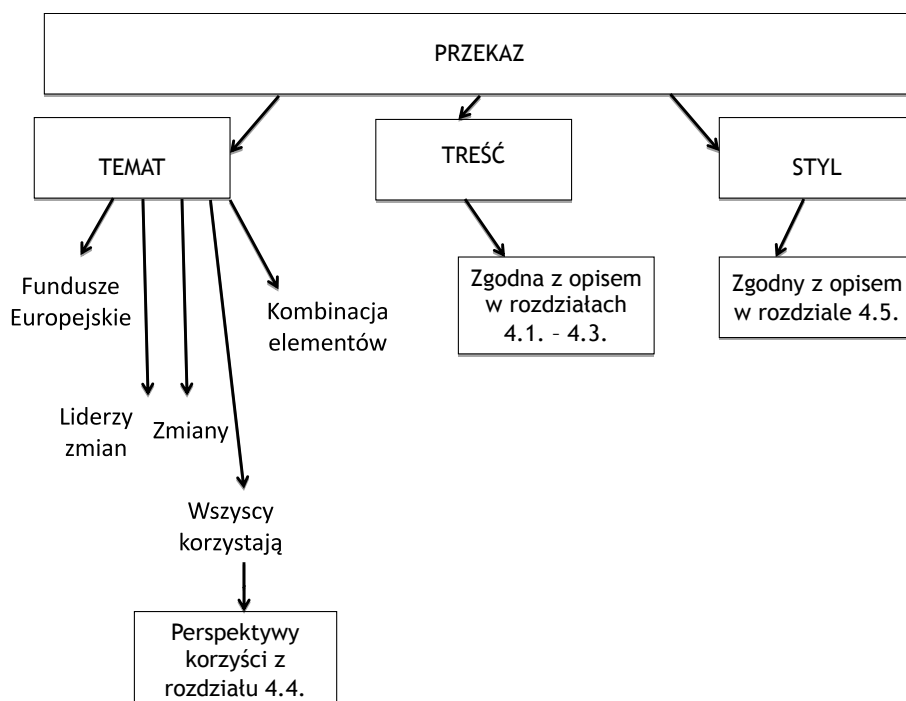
PRZEKAZ

TEMAT

TREŚĆ

STYL

Fundusze Europejskie

Liderzy zmian

Zmiany

Wszyscy korzystają

Kombinacja elementów

Perspektywy korzyści z rozdziału 4.4.

Zgodna z opisem w rozdziałach 4.1. – 4.3.

Zgodny z opisem w rozdziale 4.5.